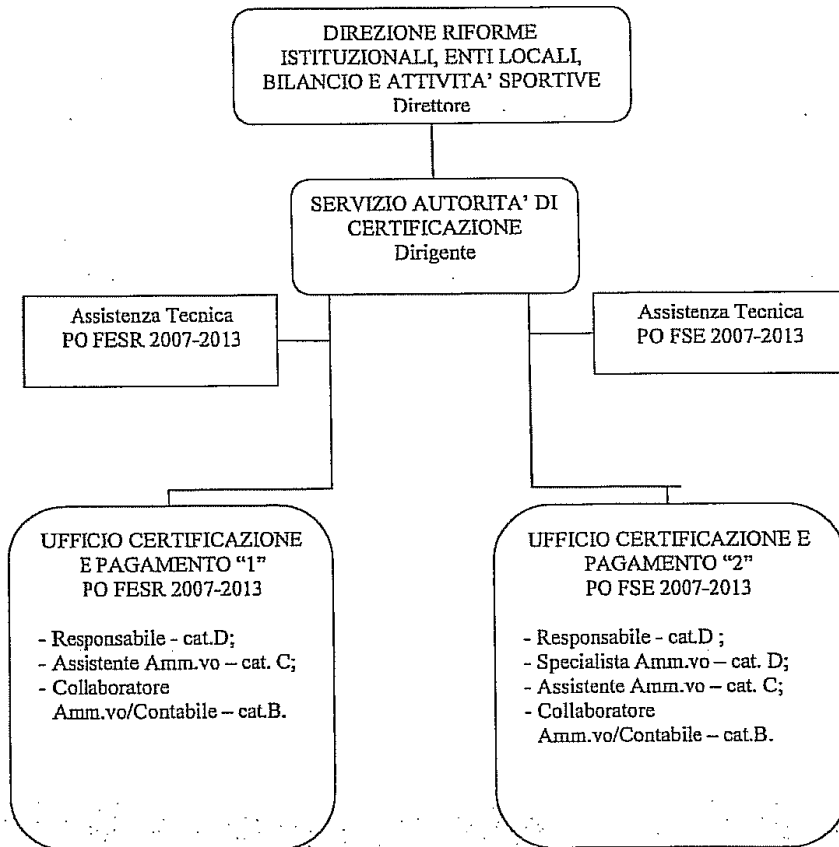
DIREZIONE RIFORME ISTITUZIONALI, ENTI LOCALI, BILANCIO E ATTIVITA' SPORTIVE
Direttore

SERVIZIO AUTORITA' DI CERTIFICAZIONE
Dirigente

Assistenza Tecnica
PO FESR 2007-2013

Assistenza Tecnica
PO FSE 2007-2013

UFFICIO CERTIFICAZIONE E PAGAMENTO "1"
PO FESR 2007-2013

- Responsabile - cat.D;
- Assistente Amm.vo – cat. C;
- Collaboratore Amm.vo/Contabile – cat.B.

UFFICIO CERTIFICAZIONE E PAGAMENTO "2"
PO FSE 2007-2013

- Responsabile - cat.D ;
- Specialista Amm.vo – cat. D;
- Assistente Amm.vo – cat. C;
- Collaboratore Amm.vo/Contabile – cat.B.